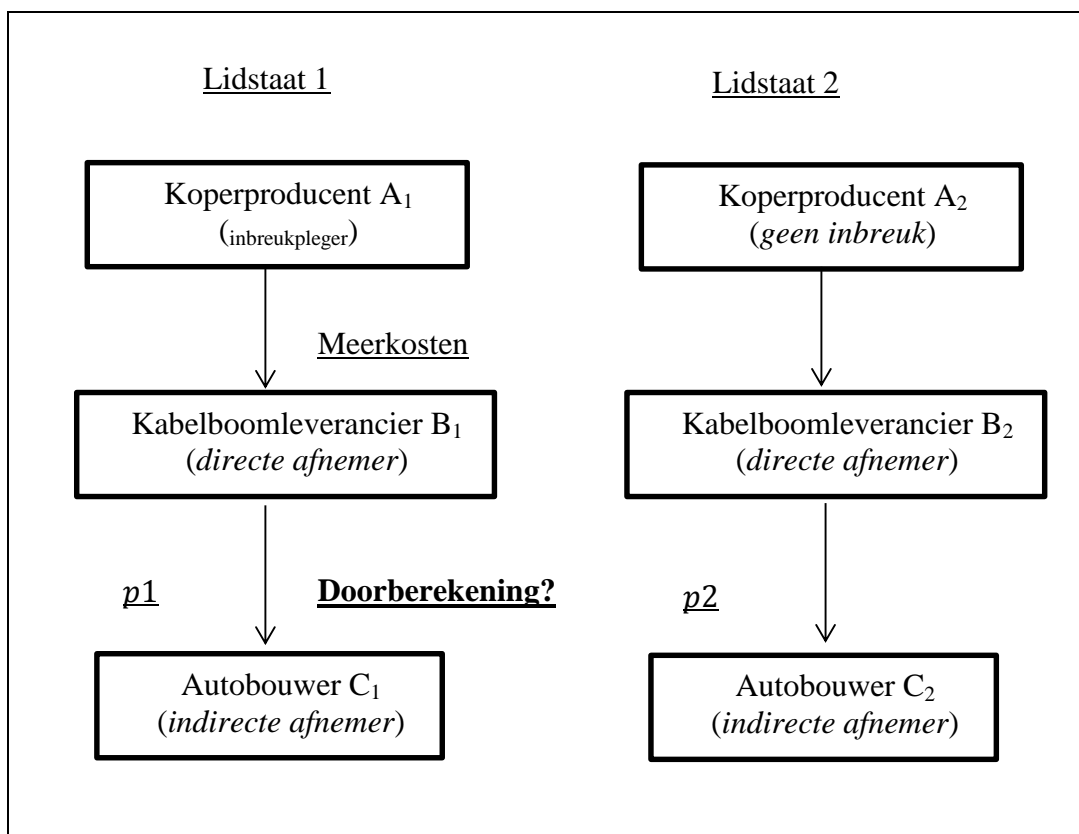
Lidstaat 1

Lidstaat 2

Koperproducent $A_1$
(inbreukpleger)

Koperproducent $A_2$
(*geen inbreuk*)

Meerkosten

Kabelboomleverancier $B_1$
(*directe afnemer*)

Kabelboomleverancier $B_2$
(*directe afnemer*)

$p1$

**Doorberekening?**

$p2$

Autobouwer $C_1$
(*indirecte afnemer*)

Autobouwer $C_2$
(*indirecte afnemer*)